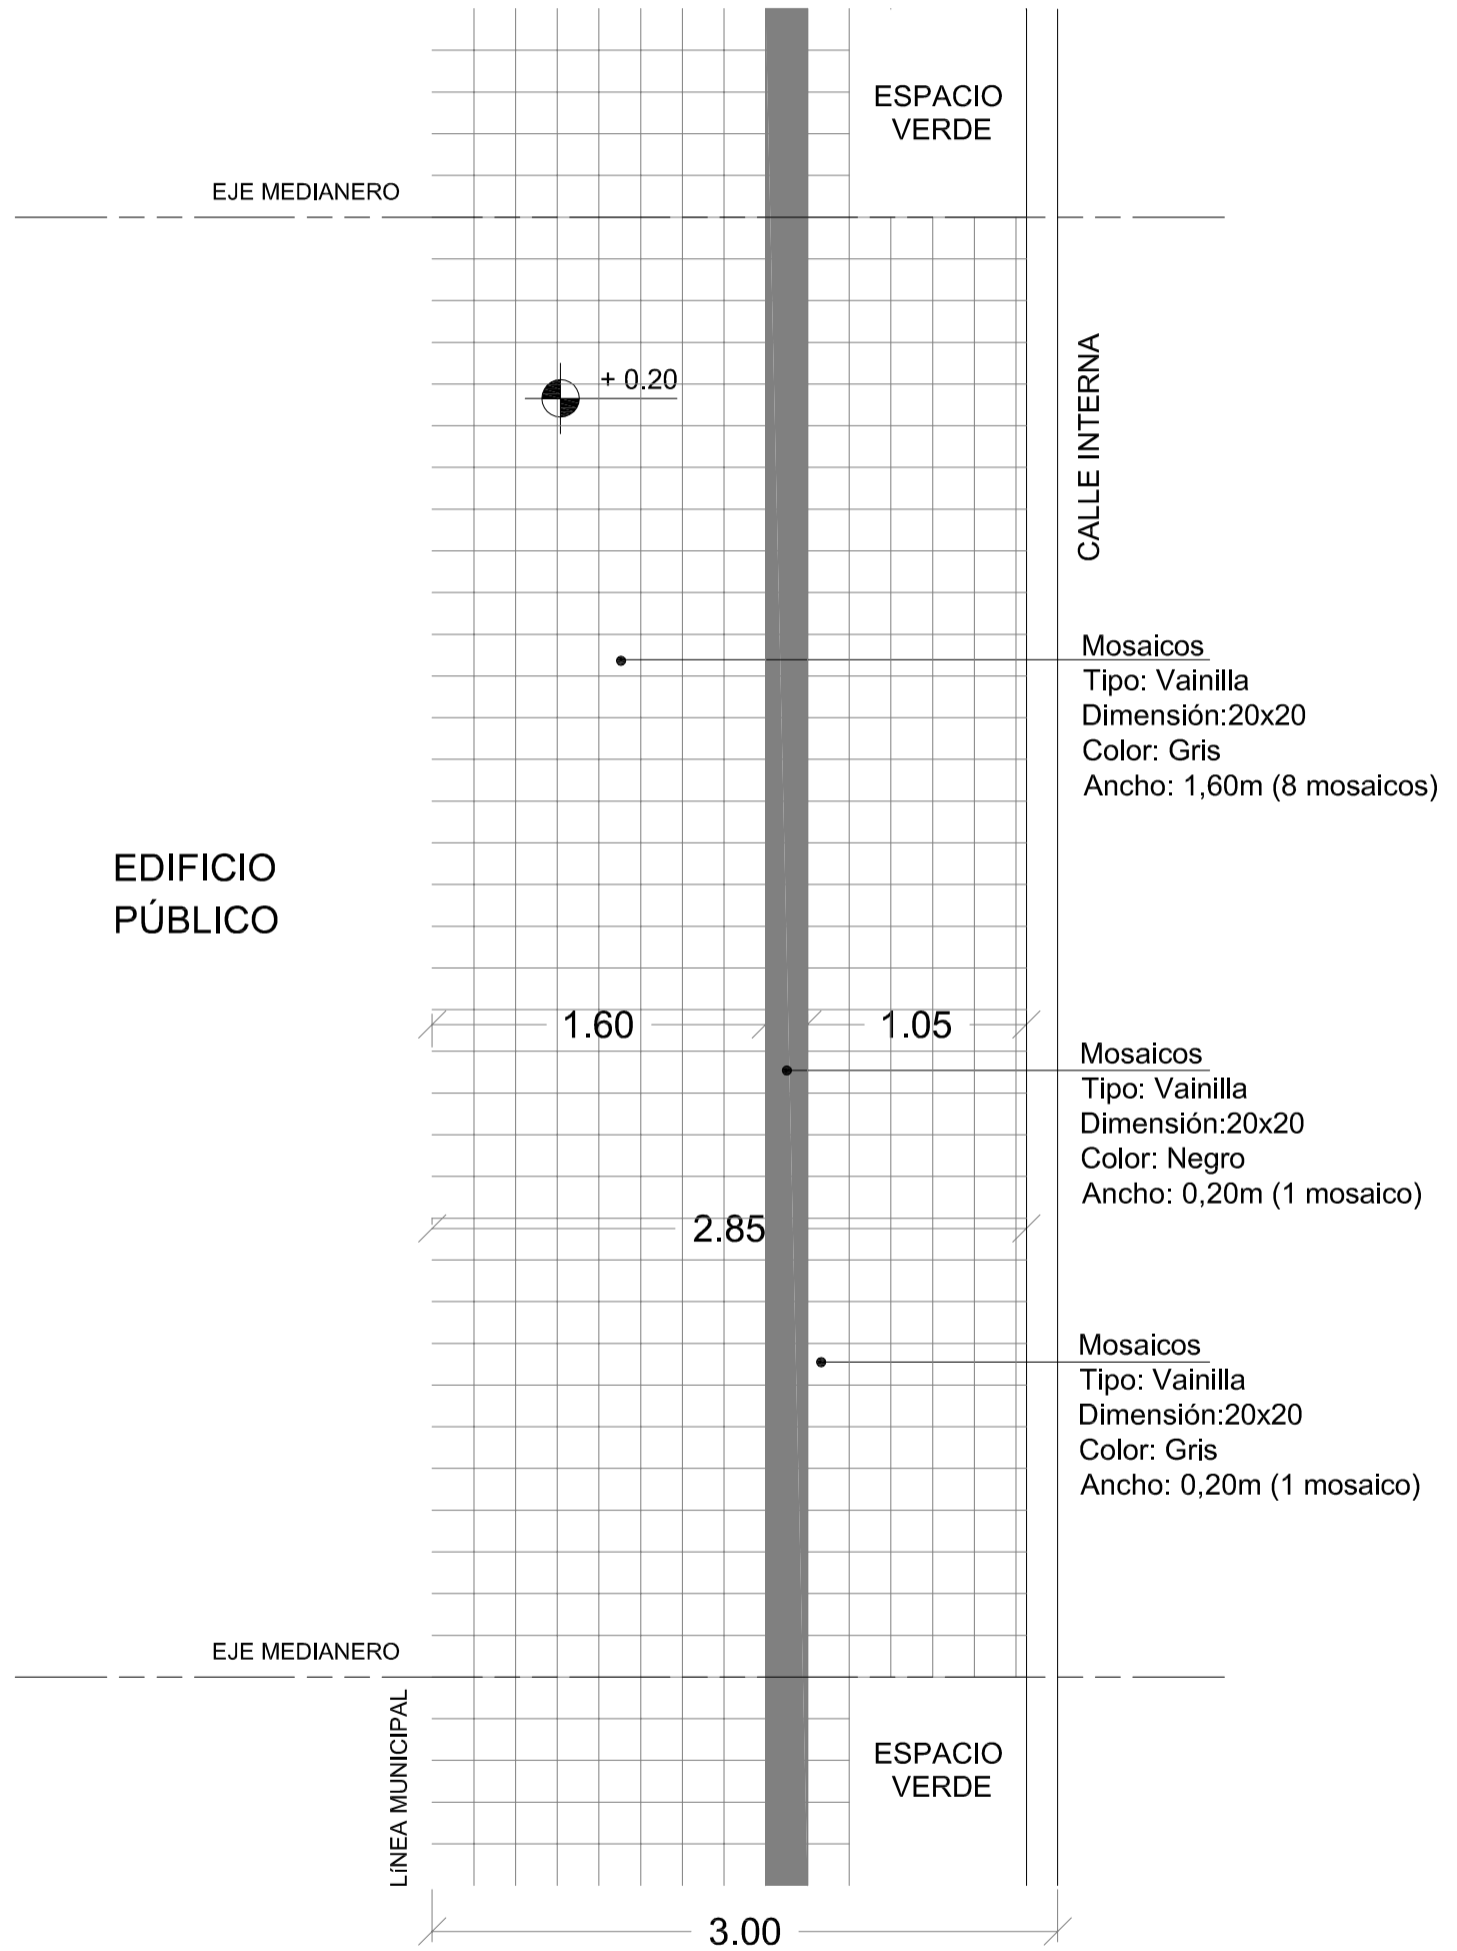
ESPACIO VERDE

EJE MEDIANERO

+ 0.20

CALLE INTERNA

Mosaicos
Tipo: Vainilla
Dimensión:20x20
Color: Gris
Ancho: 1,60m (8 mosaicos)

EDIFICIO PÚBLICO

1.60

1.05

Mosaicos
Tipo: Vainilla
Dimensión:20x20
Color: Negro
Ancho: 0,20m (1 mosaico)

2.85

Mosaicos
Tipo: Vainilla
Dimensión:20x20
Color: Gris
Ancho: 0,20m (1 mosaico)

EJE MEDIANERO

LíNEA MUNICIPAL

ESPACIO VERDE

3.00